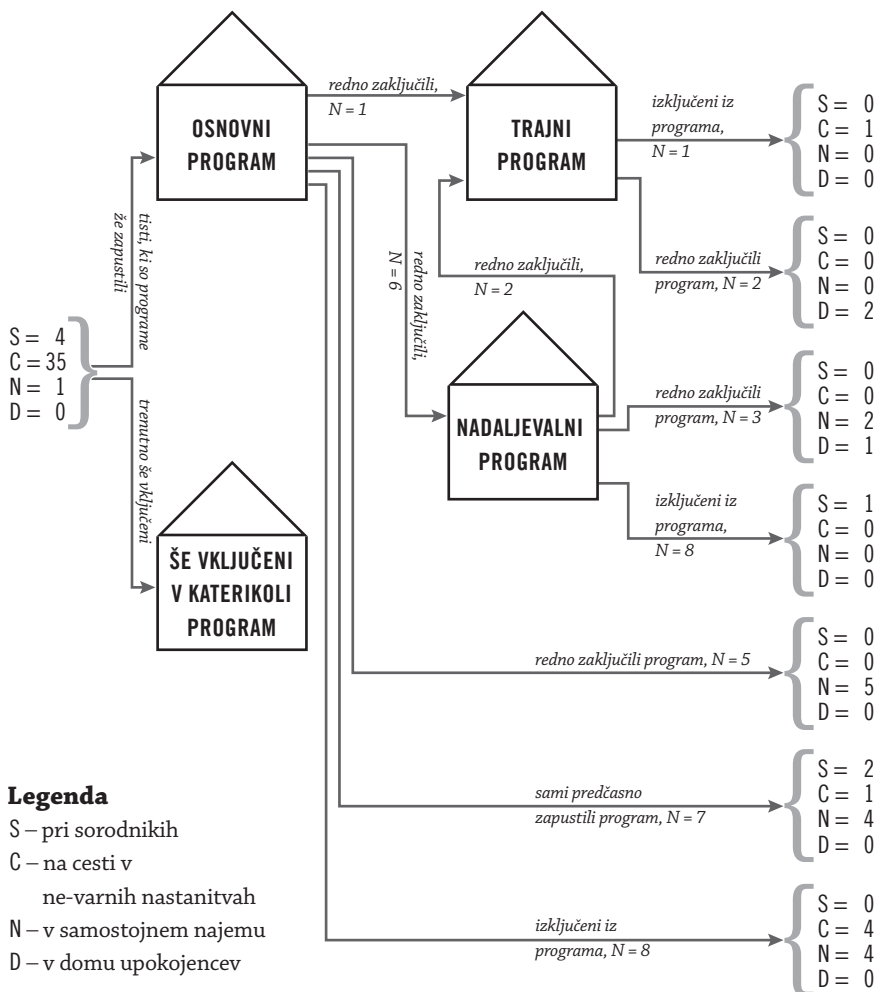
OSNOVNI PROGRAM

redno zaključili, N = 1

TRAJNI PROGRAM

izključeni iz programa, N = 1

S = 0
C = 1
N = 0
D = 0

tisti, ki so programe že zapustili

redno zaključili, N = 6

redno zaključili, N = 2

redno zaključili program, N = 2

S = 0
C = 0
N = 0
D = 2

S = 4
C = 35
N = 1
D = 0

trenutno še vključeni

NADALJEVALNI PROGRAM

redno zaključili program, N = 3

S = 0
C = 0
N = 2
D = 1

izključeni iz programa, N = 8

S = 1
C = 0
N = 0
D = 0

ŠE VKLJUČENI V KATERIKOLI PROGRAM

redno zaključili program, N = 5

S = 0
C = 0
N = 5
D = 0

sami predčasno zapustili program, N = 7

S = 2
C = 1
N = 4
D = 0

izključeni iz programa, N = 8

S = 0
C = 4
N = 4
D = 0

**Legenda**
S – pri sorodnikih
C – na cesti v ne-varnih nastanitvah
N – v samostojnem najemu
D – v domu upokojencev